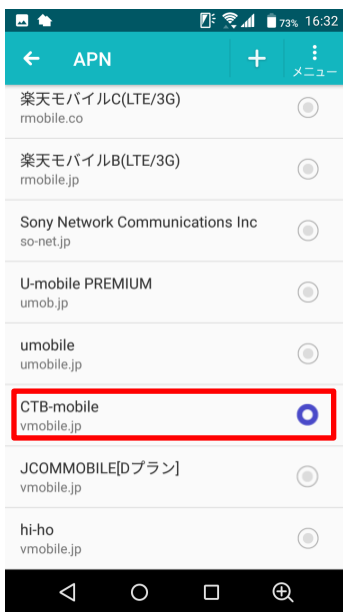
73% 16:32

APN

メニュー

楽天モバイルC(LTE/3G)
rmobile.co

楽天モバイルB(LTE/3G)
rmobile.jp

Sony Network Communications Inc
so-net.jp

U-mobile PREMIUM
umob.jp

umobile
umobile.jp

CTB-mobile
vmobile.jp

JCOMMOBILE[Dプラン]
vmobile.jp

hi-ho
vmobile.jp